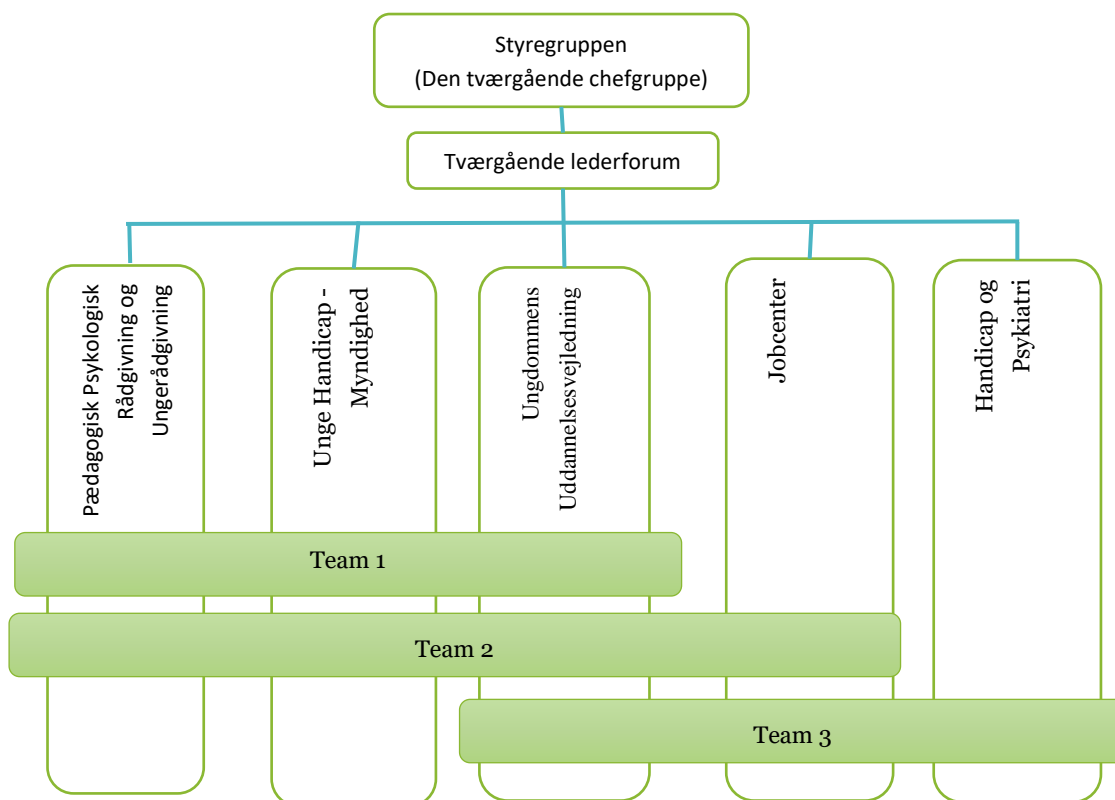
Styregruppen
(Den tværgående chefgruppe)

Tværgående lederforum

Pædagogisk Psykologisk Rådgivning og Ungerådgivning

Unge Handicap - Myndighed

Ungdommens Uddannelsesvejledning

Jobcenter

Handicap og Psykiatri

Team 1

Team 2

Team 3